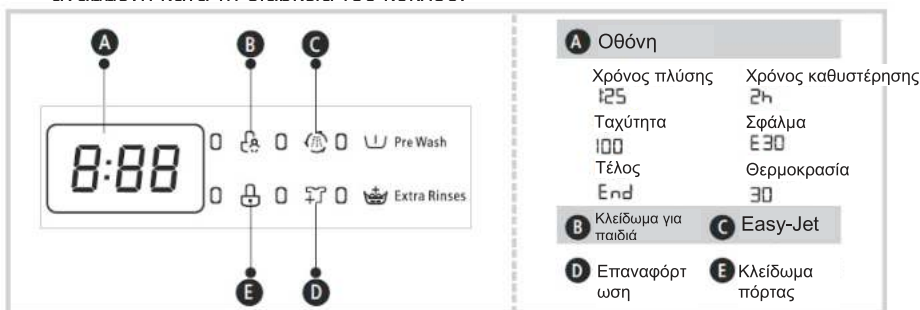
A B C

8:88

Pre Wash

Extra Rinses

E D

A Οθόνη

Χρόνος πλύσης
1:25

Χρόνος καθυστέρησης
2h

Ταχύτητα
100

Σφάλμα
E30

Τέλος
End

Θερμοκρασία
30

B Κλείδωμα για παιδιά

C Easy-Jet

D Επαναφόρτωση

E Κλείδωμα πόρτας